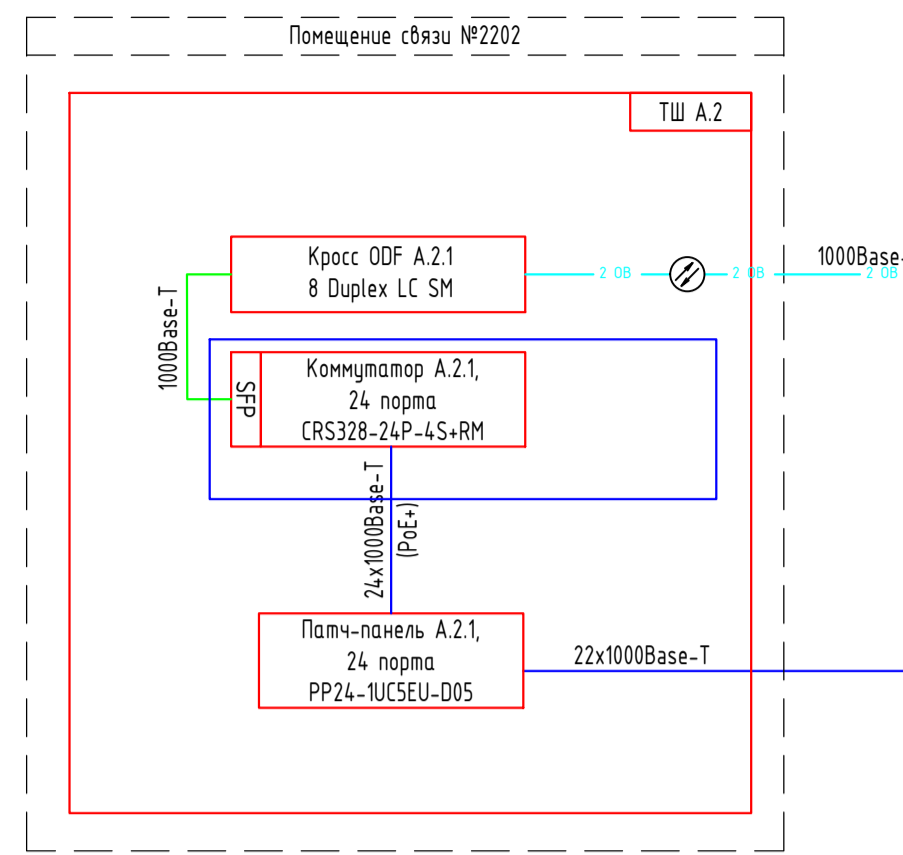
Помещение связи №2202

ТШ А.2

Кросс ODF A.2.1
8 Duplex LC SM

2 ОВ
2 ОВ
1000Base-
2 ОВ

1000Base-T

SFP

Коммутатор А.2.1,
24 порта
CRS328-24P-4S+RM

24x1000Base-T
(PoE+)

Патч-панель А.2.1,
24 порта
PP24-1UC5EU-D05

22x1000Base-T